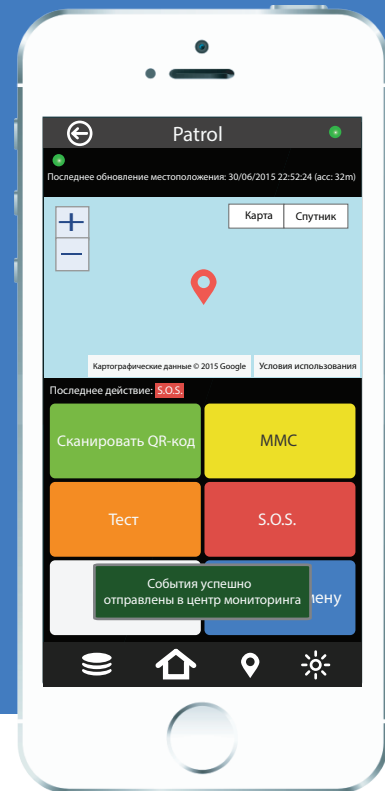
Patrol

Последнее обновление местоположения: 30/06/2015 22:52:24 (acc: 32m)

+
—

Карта
Спутник

Картографические данные © 2015 Google
Условия использования

Последнее действие: S.O.S.

Сканировать QR-код
MMC
Тест
S.O.S.

События успешно отправлены в центр мониторинга

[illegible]ену